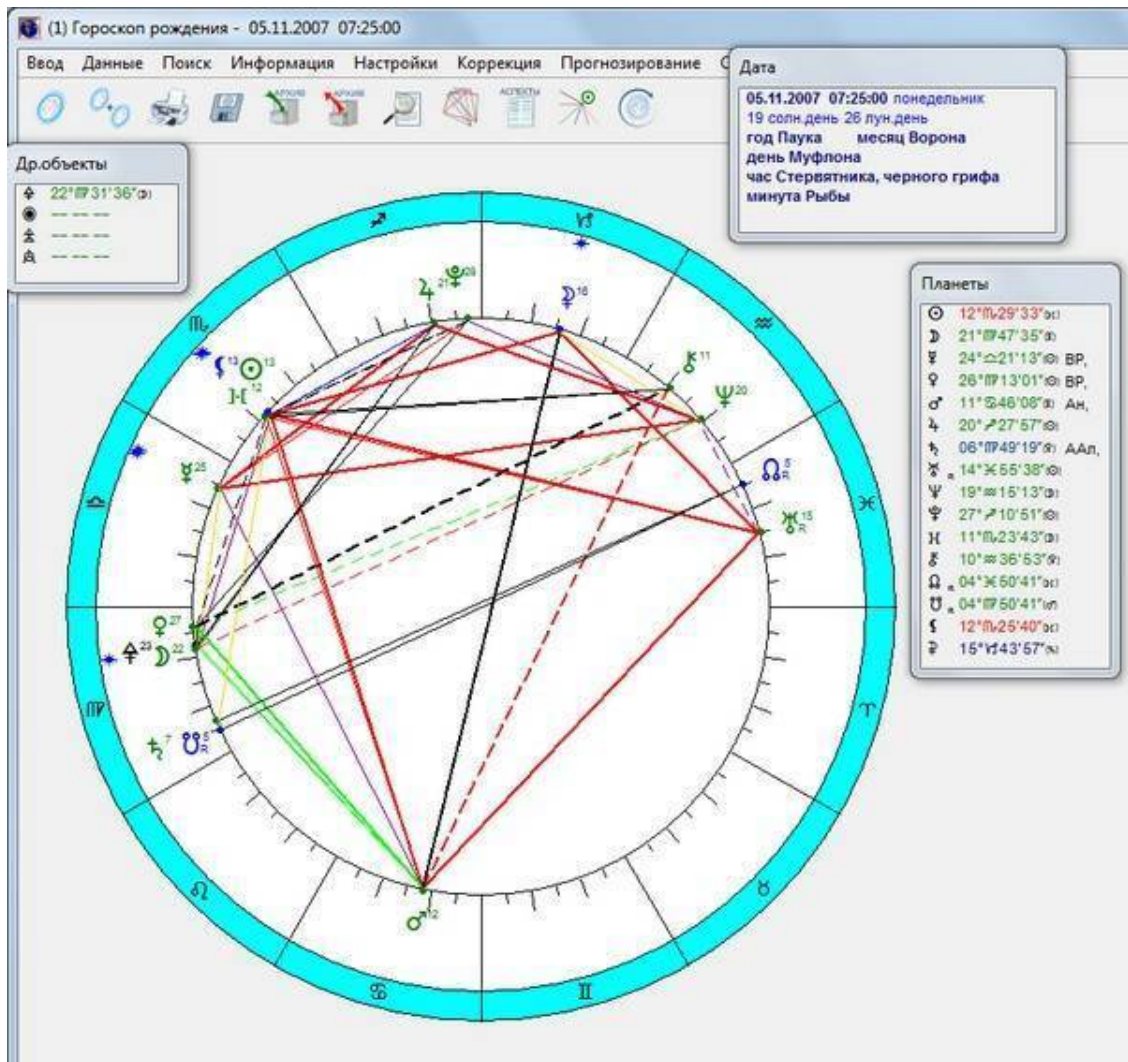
(1) Гороскоп рождения - 05.11.2007 07:25:00

Ввод Данные Поиск Информация Настройки Коррекция Прогнозирование

Дата
05.11.2007 07:25:00 понедельник
19 солн.день 26 лун.день
год Паука месяц Ворона
день Муфлона
час Стервятника, черного грифа
минута Рыбы

Др.объекты
♆ 22°♍31'36"
◉ — — — —
— — — —
— — — —

Планеты
☉ 12°♏29'33"
☽ 21°♍47'35"
☿ 24°♎21'13" ВР,
♀ 26°♍13'01" ВР,
♂ 11°♋46'08" Ан,
♃ 20°♐27'57"
♄ 06°♍49'19" ААл,
♅ 14°♓55'38"
♆ 19°♒15'13"
♇ 27°♐10'51"
11°♏23'43"
⚷ 10°♒36'53"
☊ 04°♓50'41"
☋ 04°♍50'41"
12°♏25'40"
15°♑43'57"

♐ ♑ ♒ ♓ ♈ ♉ ♊ ♋ ♌ ♍ ♎ ♏

♃ 21 ♇ 28 ☽ 16 ⚷ 11 ♆ 20 ☊ 5 R ♅ 15 R ☉ 13 13 12 ☿ 25 ♀ 27 23 ☽ 22 ♄ 7 ☋ 5 R ♂ 12